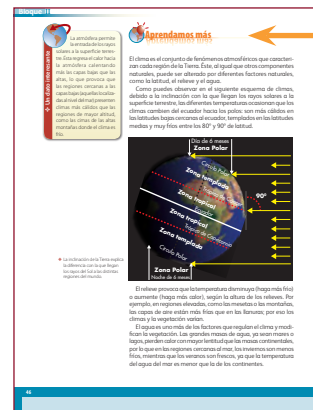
Un dato interesante

La atmósfera permite la entrada de los rayos solares a la superficie terrestre. Esta regresa el calor hacia la atmósfera calentando más las capas bajas que las altas, lo que provoca que las regiones cercanas a las capas bajas (aquellas localizadas al nivel del mar) presenten climas más cálidos que las regiones de mayor altitud, como las cimas de las altas montañas donde el clima es frío.

Aprendamos más

El clima es el conjunto de fenómenos atmosféricos que caracterizan cada región de la Tierra. Éste, al igual que otros componentes naturales, puede ser alterado por diferentes factores naturales, como la latitud, el relieve y el agua.

Como puedes observar en el siguiente esquema de climas, debido a la inclinación con la que llegan los rayos solares a la superficie terrestre, las diferentes temperaturas ocasionan que los climas cambien del ecuador hacia los polos: son más cálidos en las latitudes bajas cercanas al ecuador, templados en las latitudes medias y muy fríos entre los 80° y 90° de latitud.

Día de 6 meses
Zona Polar
Círculo Polar
Zona templada
Trópico de Cáncer
Zona tropical
Ecuador
Zona tropical
Trópico de Capricornio
Zona templada
Círculo Polar
Zona Polar
Noche de 6 meses
90°
0°

La inclinación de la Tierra explica la diferencia con la que llegan los rayos del Sol a las distintas regiones del mundo.

El relieve provoca que la temperatura disminuya (haga más frío) o aumente (haga más calor), según la altura de los relieves. Por ejemplo, en regiones elevadas, como las mesetas o las montañas, las capas de aire están más frías que en las llanuras; por eso los climas y la vegetación varían.

El agua es uno más de los factores que regulan el clima y modifican la vegetación. Las grandes masas de agua, ya sean mares o lagos, pierden calor con mayor lentitud que las masas continentales, por lo que en las regiones cercanas al mar, los inviernos son menos fríos, mientras que los veranos son frescos, ya que la temperatura del agua del mar es menor que la de los continentes.

46